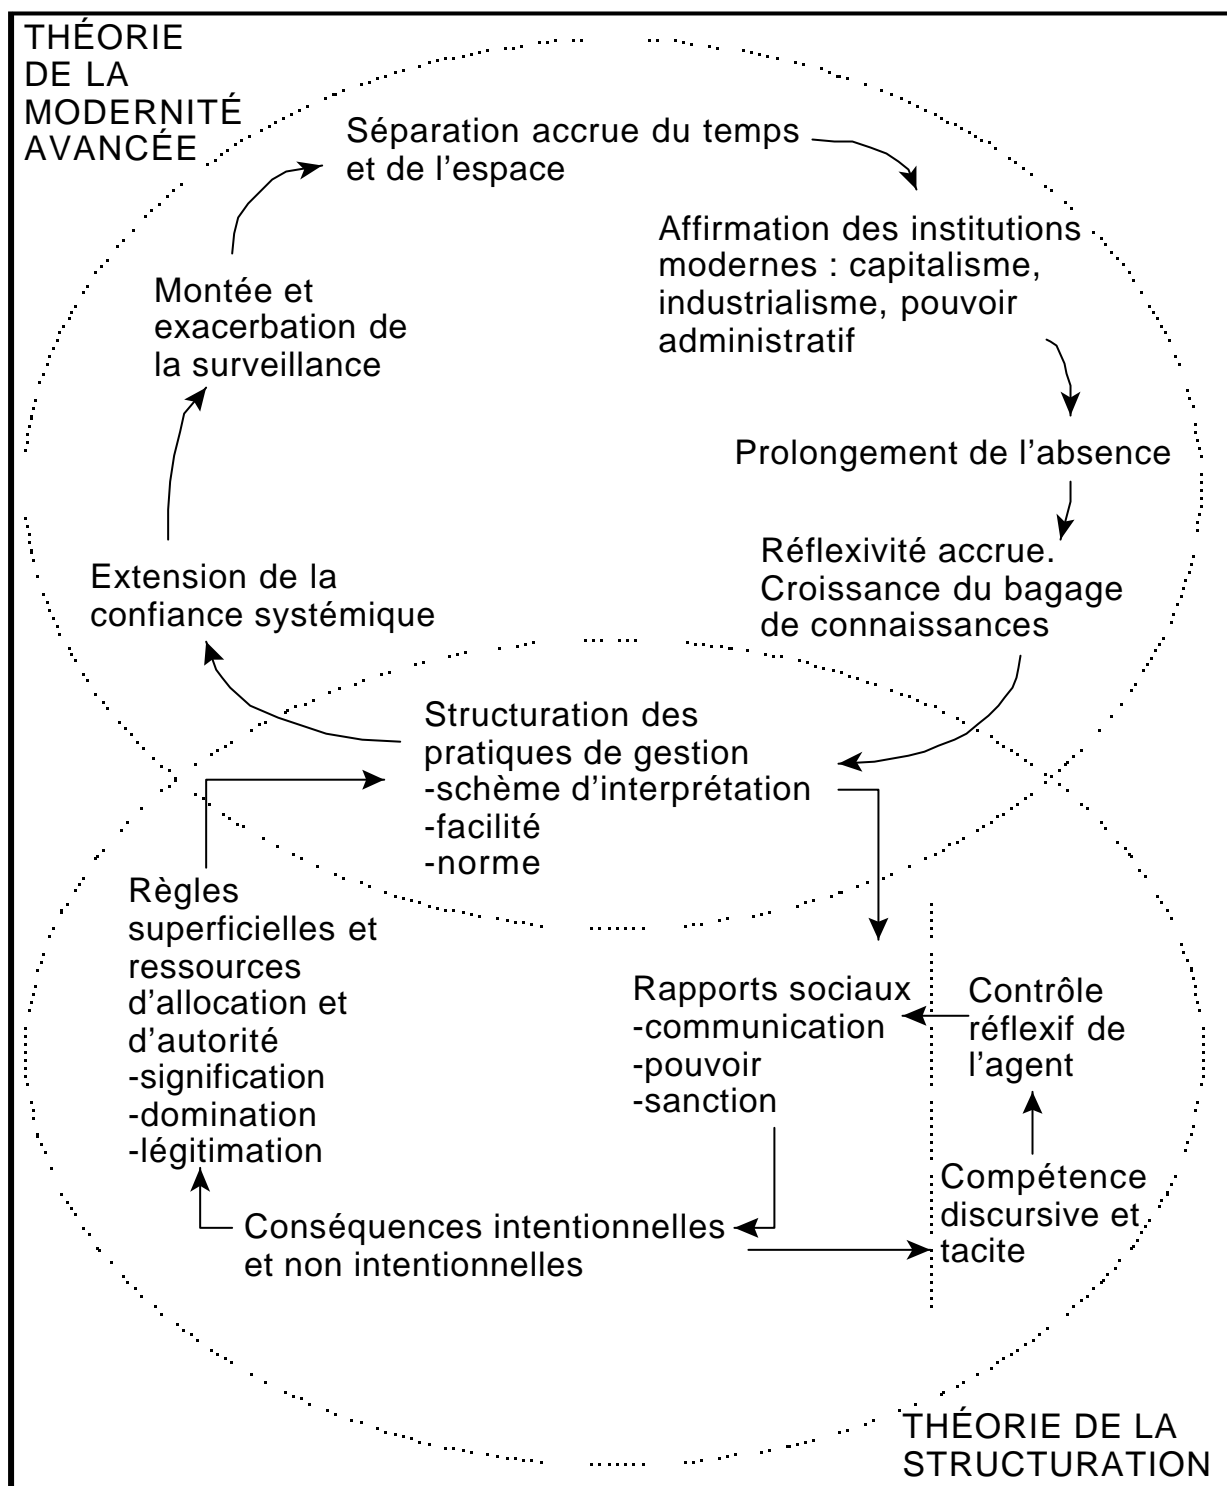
THÉORIE DE LA MODERNITÉ AVANCÉE

Séparation accrue du temps et de l'espace

Affirmation des institutions modernes : capitalisme, industrialisme, pouvoir administratif

Prolongement de l'absence

Réflexivité accrue. Croissance du bagage de connaissances

Montée et exacerbation de la surveillance

Extension de la confiance systémique

Structuration des pratiques de gestion
-schème d'interprétation
-facilité
-norme

Règles superficielles et ressources d'allocation et d'autorité
-signification
-domination
-légitimation

Rapports sociaux
-communication
-pouvoir
-sanction

Contrôle réflexif de l'agent

Compétence discursive et tacite

Conséquences intentionnelles et non intentionnelles

THÉORIE DE LA STRUCTURATION